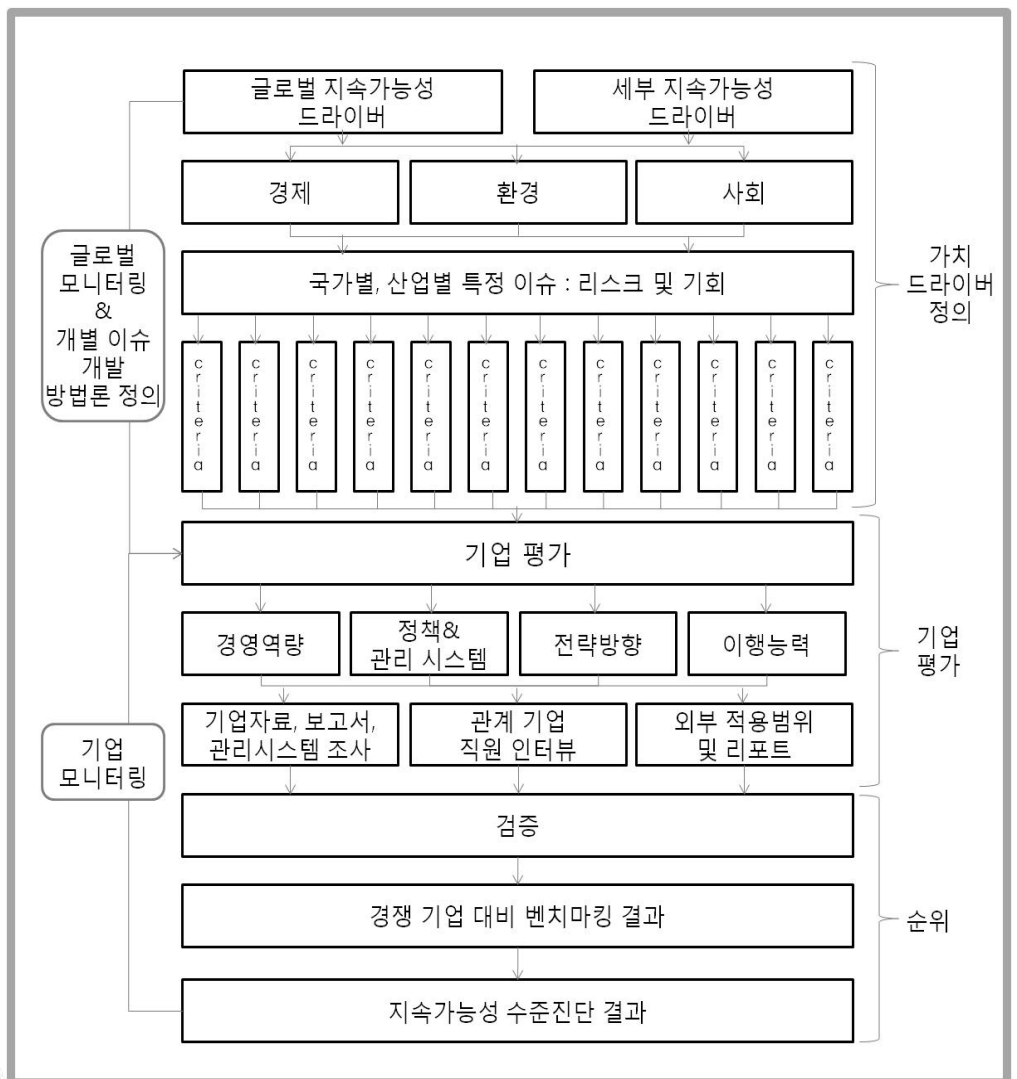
글로벌 지속가능성 드라이버

세부 지속가능성 드라이버

경제

환경

사회

국가별, 산업별 특정 이슈 : 리스크 및 기회

criteria

criteria

criteria

criteria

criteria

criteria

criteria

criteria

criteria

criteria

criteria

criteria

가치 드라이버 정의

글로벌 모니터링 & 개별 이슈 개발 방법론 정의

기업 평가

경영역량

정책& 관리 시스템

전략방향

이행능력

기업 평가

기업자료, 보고서, 관리시스템 조사

관계 기업 직원 인터뷰

외부 적용범위 및 리포트

기업 모니터링

검증

경쟁 기업 대비 벤치마킹 결과

순위

지속가능성 수준진단 결과